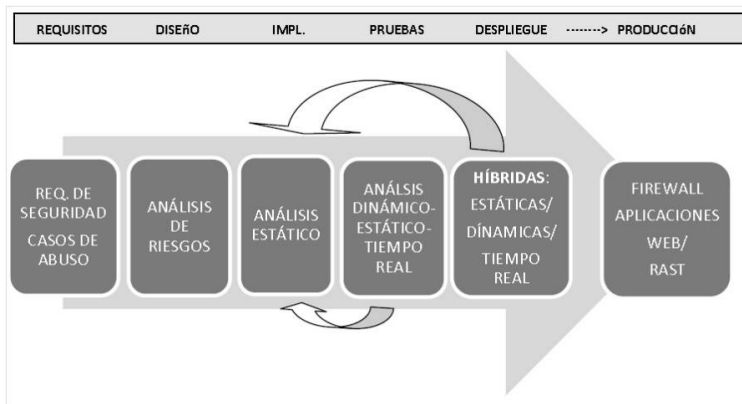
REQUISITOS DISEñO IMPL. PRUEBAS DESPLIEGUE --------> PRODUCCIóN

REQ. DE SEGURIDAD CASOS DE ABUSO

ANÁLISIS DE RIESGOS

ANÁLISIS ESTÁTICO

ANÁLSIS DINÁMICO-ESTÁTICO-TIEMPO REAL

HÍBRIDAS: ESTÁTICAS/ DÍNAMICAS/ TIEMPO REAL

FIREWALL APLICACIONES WEB/ RAST